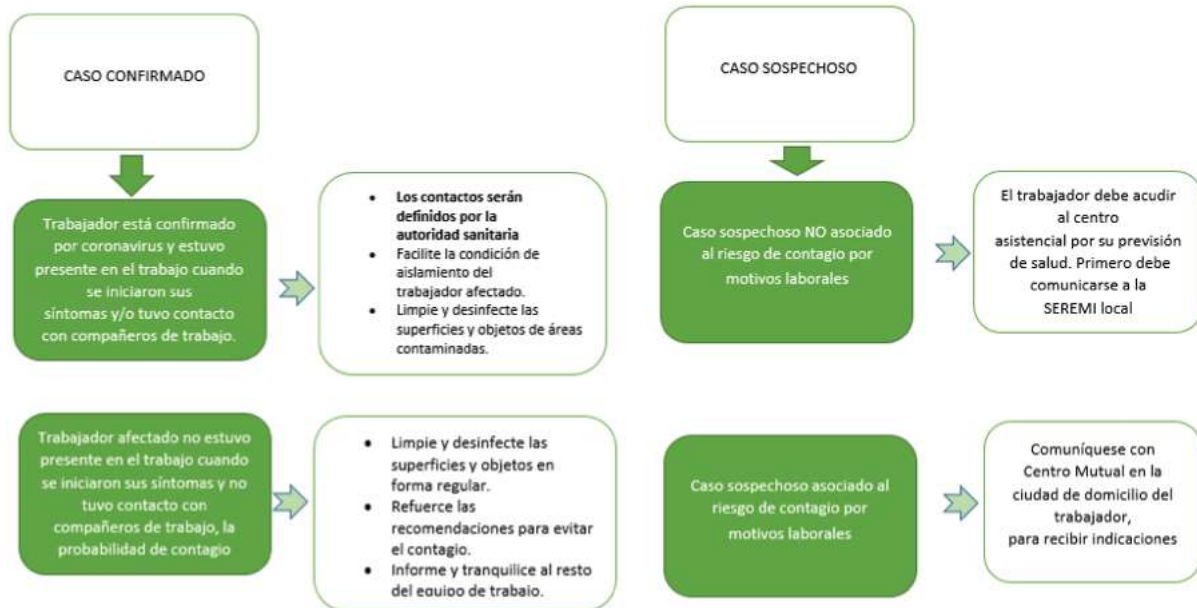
CASO CONFIRMADO

Trabajador está confirmado por coronavirus y estuvo presente en el trabajo cuando se iniciaron sus síntomas y/o tuvo contacto con compañeros de trabajo.

- **Los contactos serán definidos por la autoridad sanitaria**
- Facilite la condición de aislamiento del trabajador afectado.
- Limpie y desinfecte las superficies y objetos de áreas contaminadas.

Trabajador afectado no estuvo presente en el trabajo cuando se iniciaron sus síntomas y no tuvo contacto con compañeros de trabajo, la probabilidad de contagio

- Limpie y desinfecte las superficies y objetos en forma regular.
- Refuerce las recomendaciones para evitar el contagio.
- Informe y tranquilice al resto del equipo de trabajo.

CASO SOSPECHOSO

Caso sospechoso NO asociado al riesgo de contagio por motivos laborales

El trabajador debe acudir al centro asistencial por su previsión de salud. Primero debe comunicarse a la SEREMI local

Caso sospechoso asociado al riesgo de contagio por motivos laborales

Comuníquese con Centro Mutual en la ciudad de domicilio del trabajador, para recibir indicaciones